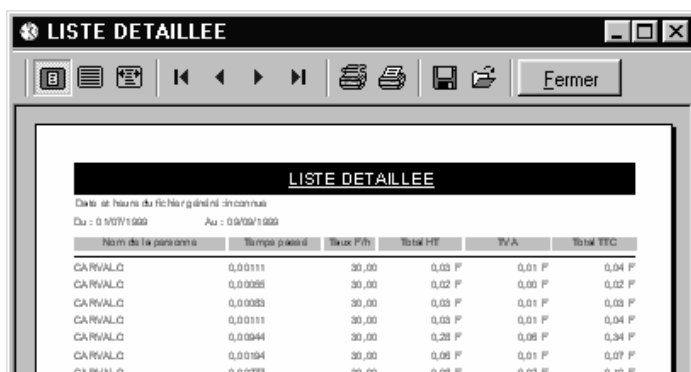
LISTE DETAILLEE

Fermer

LISTE DETAILLEE

Date et heure du fichier généré : inconnue

Du : 01/07/1999 Au : 09/09/1999

| Nom de la personne | Temps passé | Taux F/h | Total HT | TVA | Total TTC |
|---|---|---|---|---|---|
| CARVALO | 0,00111 | 30,00 | 0,03 F | 0,01 F | 0,04 F |
| CARVALO | 0,00056 | 30,00 | 0,02 F | 0,00 F | 0,02 F |
| CARVALO | 0,00083 | 30,00 | 0,03 F | 0,01 F | 0,03 F |
| CARVALO | 0,00111 | 30,00 | 0,03 F | 0,01 F | 0,04 F |
| CARVALO | 0,00944 | 30,00 | 0,28 F | 0,06 F | 0,34 F |
| CARVALO | 0,00194 | 30,00 | 0,06 F | 0,01 F | 0,07 F |
| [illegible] | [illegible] | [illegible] | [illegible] | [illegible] | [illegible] |